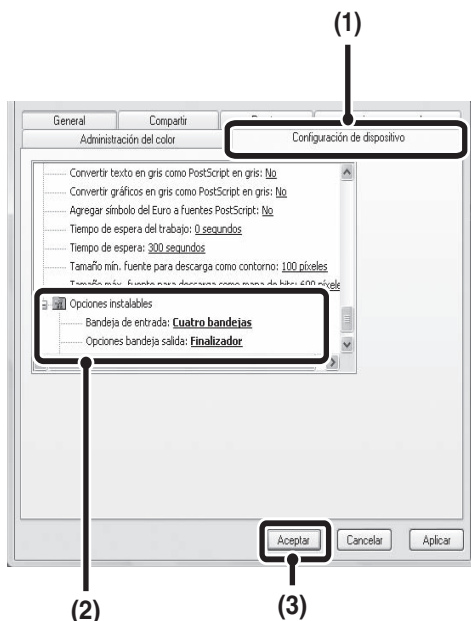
(1)

General
Compartir
Administración del color
Configuración de dispositivo

Convertir texto en gris como PostScript en gris: No
Convertir gráficos en gris como PostScript en gris: No
Agregar símbolo del Euro a fuentes PostScript: No
Tiempo de espera del trabajo: 0 segundos
Tiempo de espera: 300 segundos
Tamaño mín. fuente para descarga como contorno: 100 píxeles
Tamaño máx. fuente para descarga como mapa de bits: 600 píxele
Opciones instalables
Bandeja de entrada: Cuatro bandejas
Opciones bandeja salida: Finalizador

Aceptar
Cancelar
Aplicar

(2)
(3)